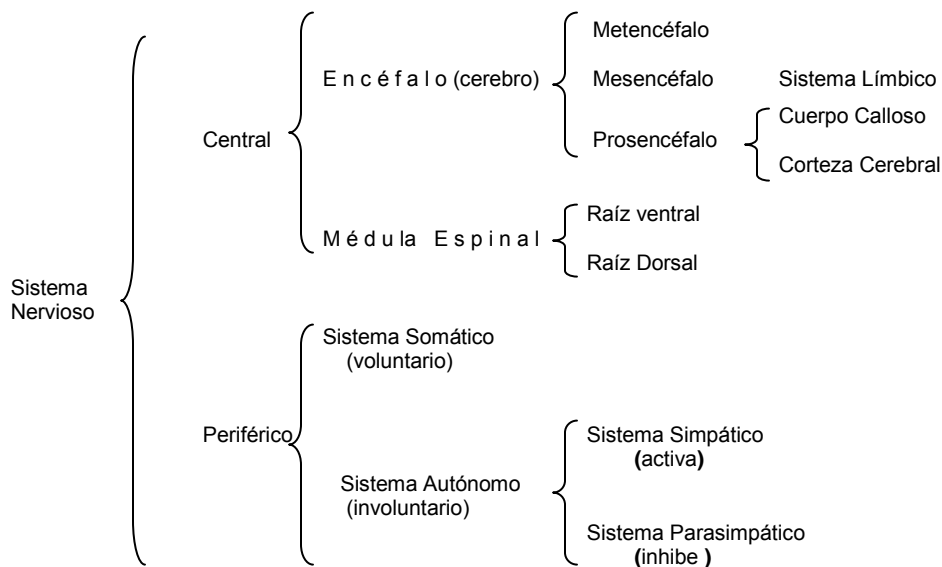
Sistema Nervioso

Central

Encéfalo (cerebro)

Metencéfalo

Mesencéfalo

Sistema Límbico

Prosencéfalo

Cuerpo Calloso

Corteza Cerebral

Médula Espinal

Raíz ventral

Raíz Dorsal

Periférico

Sistema Somático (voluntario)

Sistema Autónomo (involuntario)

Sistema Simpático (activa)

Sistema Parasimpático (inhibe )